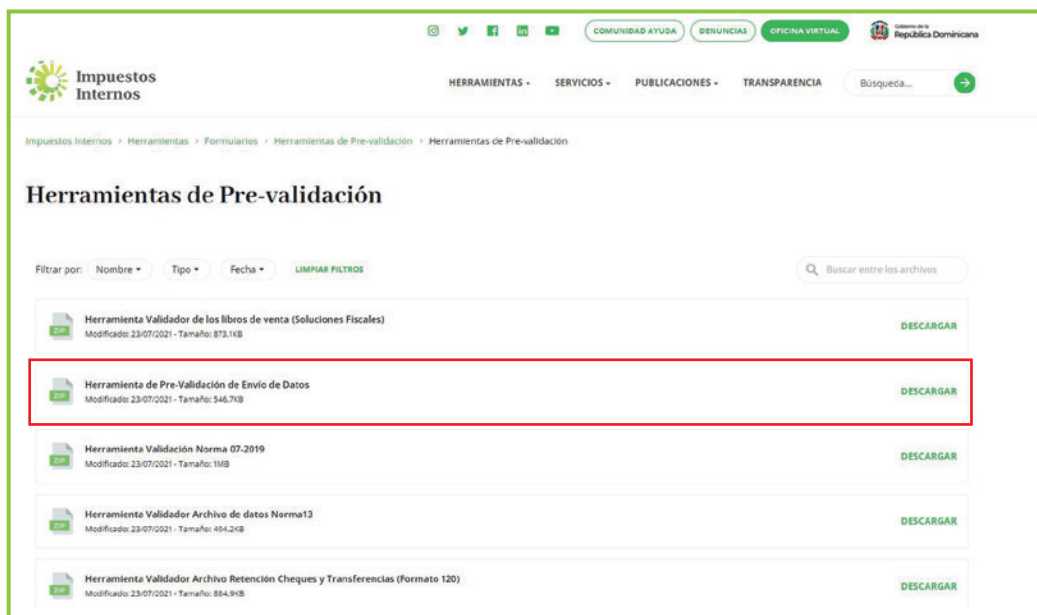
COMUNIDAD AYUDA DENUNCIAS OFICINA VIRTUAL

Gobierno de la República Dominicana

Impuestos Internos

HERRAMIENTAS SERVICIOS PUBLICACIONES TRANSPARENCIA Búsqueda...

Impuestos Internos > Herramientas > Formularios > Herramientas de Pre-validación > Herramientas de Pre-validación

Herramientas de Pre-validación

Filtrar por: Nombre Tipo Fecha LIMPIAR FILTROS

Buscar entre los archivos

ZIP Herramienta Validador de los libros de venta (Soluciones Fiscales)
Modificado: 23/07/2021 - Tamaño: 873.1KB
DESCARGAR

ZIP Herramienta de Pre-Validación de Envío de Datos
Modificado: 23/07/2021 - Tamaño: 546.7KB
DESCARGAR

ZIP Herramienta Validación Norma 07-2019
Modificado: 23/07/2021 - Tamaño: 1MB
DESCARGAR

ZIP Herramienta Validador Archivo de datos Norma13
Modificado: 23/07/2021 - Tamaño: 404.2KB
DESCARGAR

ZIP Herramienta Validador Archivo Retención Cheques y Transferencias (Formato 120)
Modificado: 23/07/2021 - Tamaño: 884.9KB
DESCARGAR